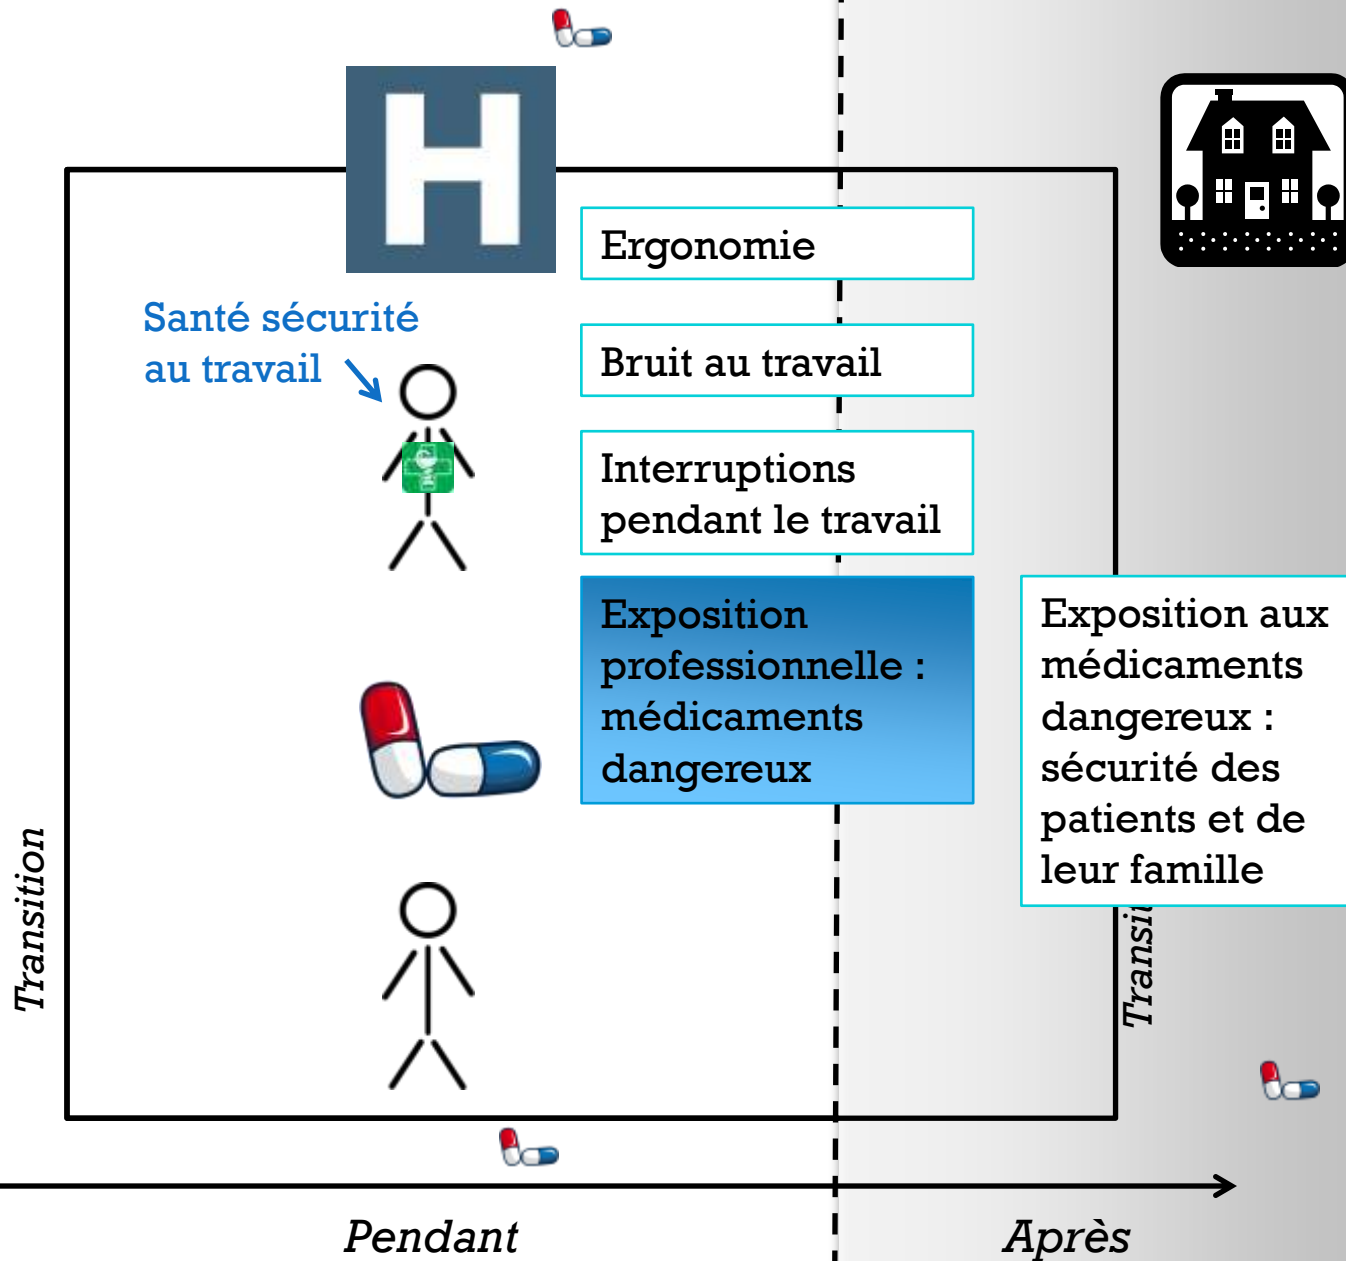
H

Santé sécurité au travail

Ergonomie

Bruit au travail

Interruptions pendant le travail

Exposition professionnelle : médicaments dangereux

Exposition aux médicaments dangereux : sécurité des patients et de leur famille

Transition

Transi

Pendant

Après